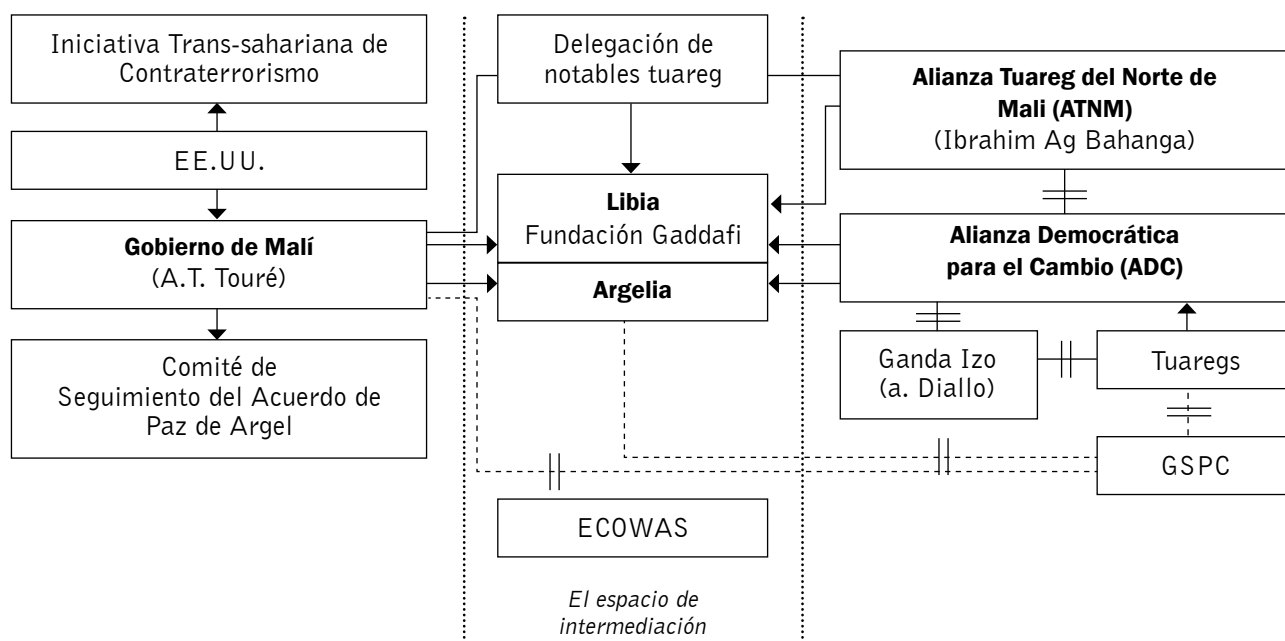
Iniciativa Trans-sahariana de Contraterrorismo

EE.UU.

**Gobierno de Malí**
(A.T. Touré)

Comité de Seguimiento del Acuerdo de Paz de Argel

Delegación de notables tuareg

**Libia**
Fundación Gaddafi

**Argelia**

ECOWAS

*El espacio de intermediación*

**Alianza Tuareg del Norte de Mali (ATNM)**
(Ibrahim Ag Bahanga)

**Alianza Democrática para el Cambio (ADC)**

Ganda Izo
(a. Diallo)

Tuaregs

GSPC